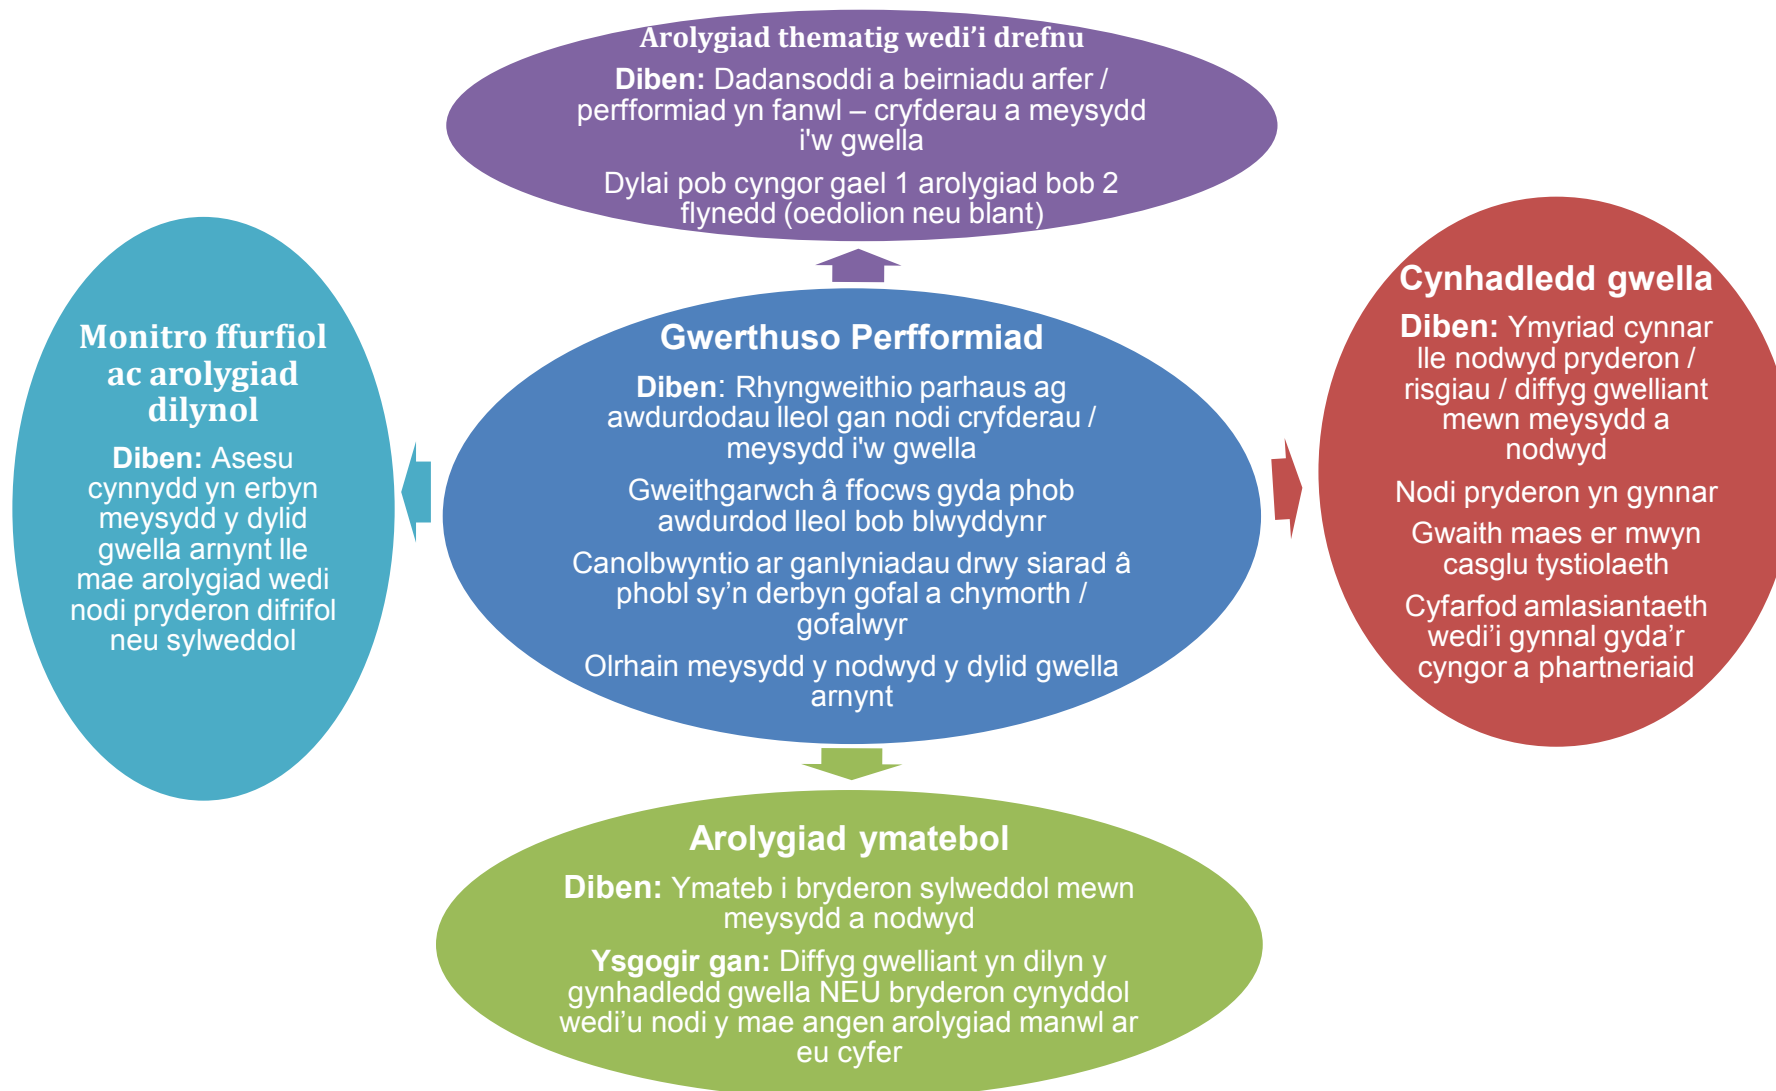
Arolygiad thematig wedi'i drefnu

**Diben:** Dadansoddi a beirniadu arfer / perfformiad yn fanwl – cryfderau a meysydd i'w gwella

Dylai pob cyngor gael 1 arolygiad bob 2 flynedd (oedolion neu blant)

Monitro ffurfiol ac arolygiad dilynol

**Diben:** Asesu cynnydd yn erbyn meysydd y dylid gwella arnynt lle mae arolygiad wedi nodi pryderon difrifol neu sylweddol

Gwerthuso Perfformiad

**Diben**: Rhyngweithio parhaus ag awdurdodau lleol gan nodi cryfderau / meysydd i'w gwella

Gweithgarwch â ffocws gyda phob awdurdod lleol bob blwyddynr

Canolbwyntio ar ganlyniadau drwy siarad â phobl sy'n derbyn gofal a chymorth / gofalwyr

Olrhain meysydd y nodwyd y dylid gwella arnynt

Cynhadledd gwella

**Diben:** Ymyriad cynnar lle nodwyd pryderon / risgiau / diffyg gwelliant mewn meysydd a nodwyd

Nodi pryderon yn gynnar

Gwaith maes er mwyn casglu tystiolaeth

Cyfarfod amlasiantaeth wedi'i gynnal gyda'r cyngor a phartneriaid

Arolygiad ymatebol

**Diben:** Ymateb i bryderon sylweddol mewn meysydd a nodwyd

**Ysgogir gan:** Diffyg gwelliant yn dilyn y gynhadledd gwella NEU bryderon cynyddol wedi'u nodi y mae angen arolygiad manwl ar eu cyfer